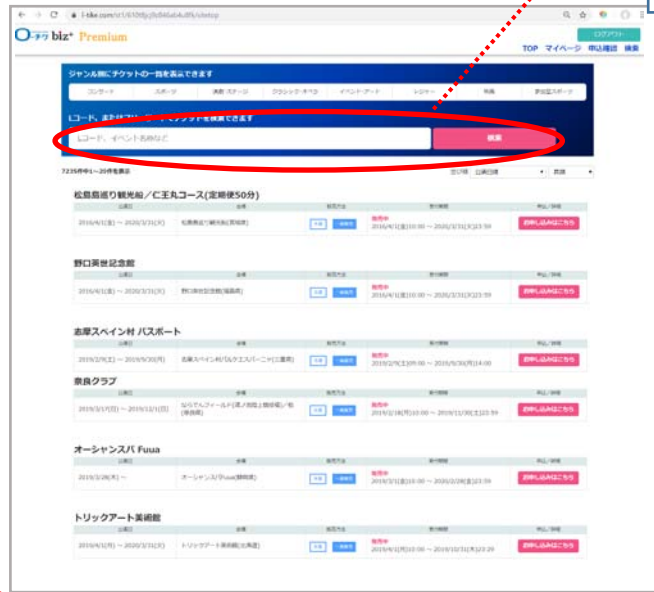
biz+ Premium

ログアウト
TOP マイページ 申込履歴 検索

ジャンル別にチケットの一覧を表示できます
コンサート スポーツ 演劇・ステージ クラシック・オペラ イベント・アート レジャー 映画 野球観戦スポーツ

Lコード、またはキーワードでチケットを検索できます
Lコード、イベント名称など
検索

7235件中1～20件を表示

松島島巡り観光船／仁王丸コース(定期便50分)
2016/4/1(金) ～ 2020/3/31(火)
松島島巡り観光船(宮城県)
発売中
2016/4/1(金)10:00 ～ 2020/3/31(火)23:59
お申し込みはこちら

野口英世記念館
2016/4/1(金) ～ 2020/3/31(火)
野口英世記念館(福島県)
2016/4/1(金)10:00 ～ 2020/3/31(火)23:59
お申し込みはこちら

志摩スペイン村 パスポート
2019/2/9(土) ～ 2019/9/30(月)
志摩スペイン村パルケエスパーニャ(三重県)
発売中
2019/2/9(土)09:00 ～ 2019/9/30(月)14:00
お申し込みはこちら

奈良クラブ
2019/3/17(日) ～ 2019/11/2(日)
ならでんフィールド(奈良県)
発売中
2019/2/18(月)10:00 ～ 2019/11/30(土)23:59
お申し込みはこちら

オーシャンスパ Fuua
2019/2/28(木) ～
オーシャンスパFuua(静岡県)
発売中
2019/2/1(金)10:00 ～ 2020/2/28(金)23:59
お申し込みはこちら

トリックアート美術館
2019/4/1(月) ～ 2020/3/31(火)
トリックアート美術館(北海道)
発売中
2019/4/1(月)10:00 ～ 2019/10/31(木)23:59
お申し込みはこちら